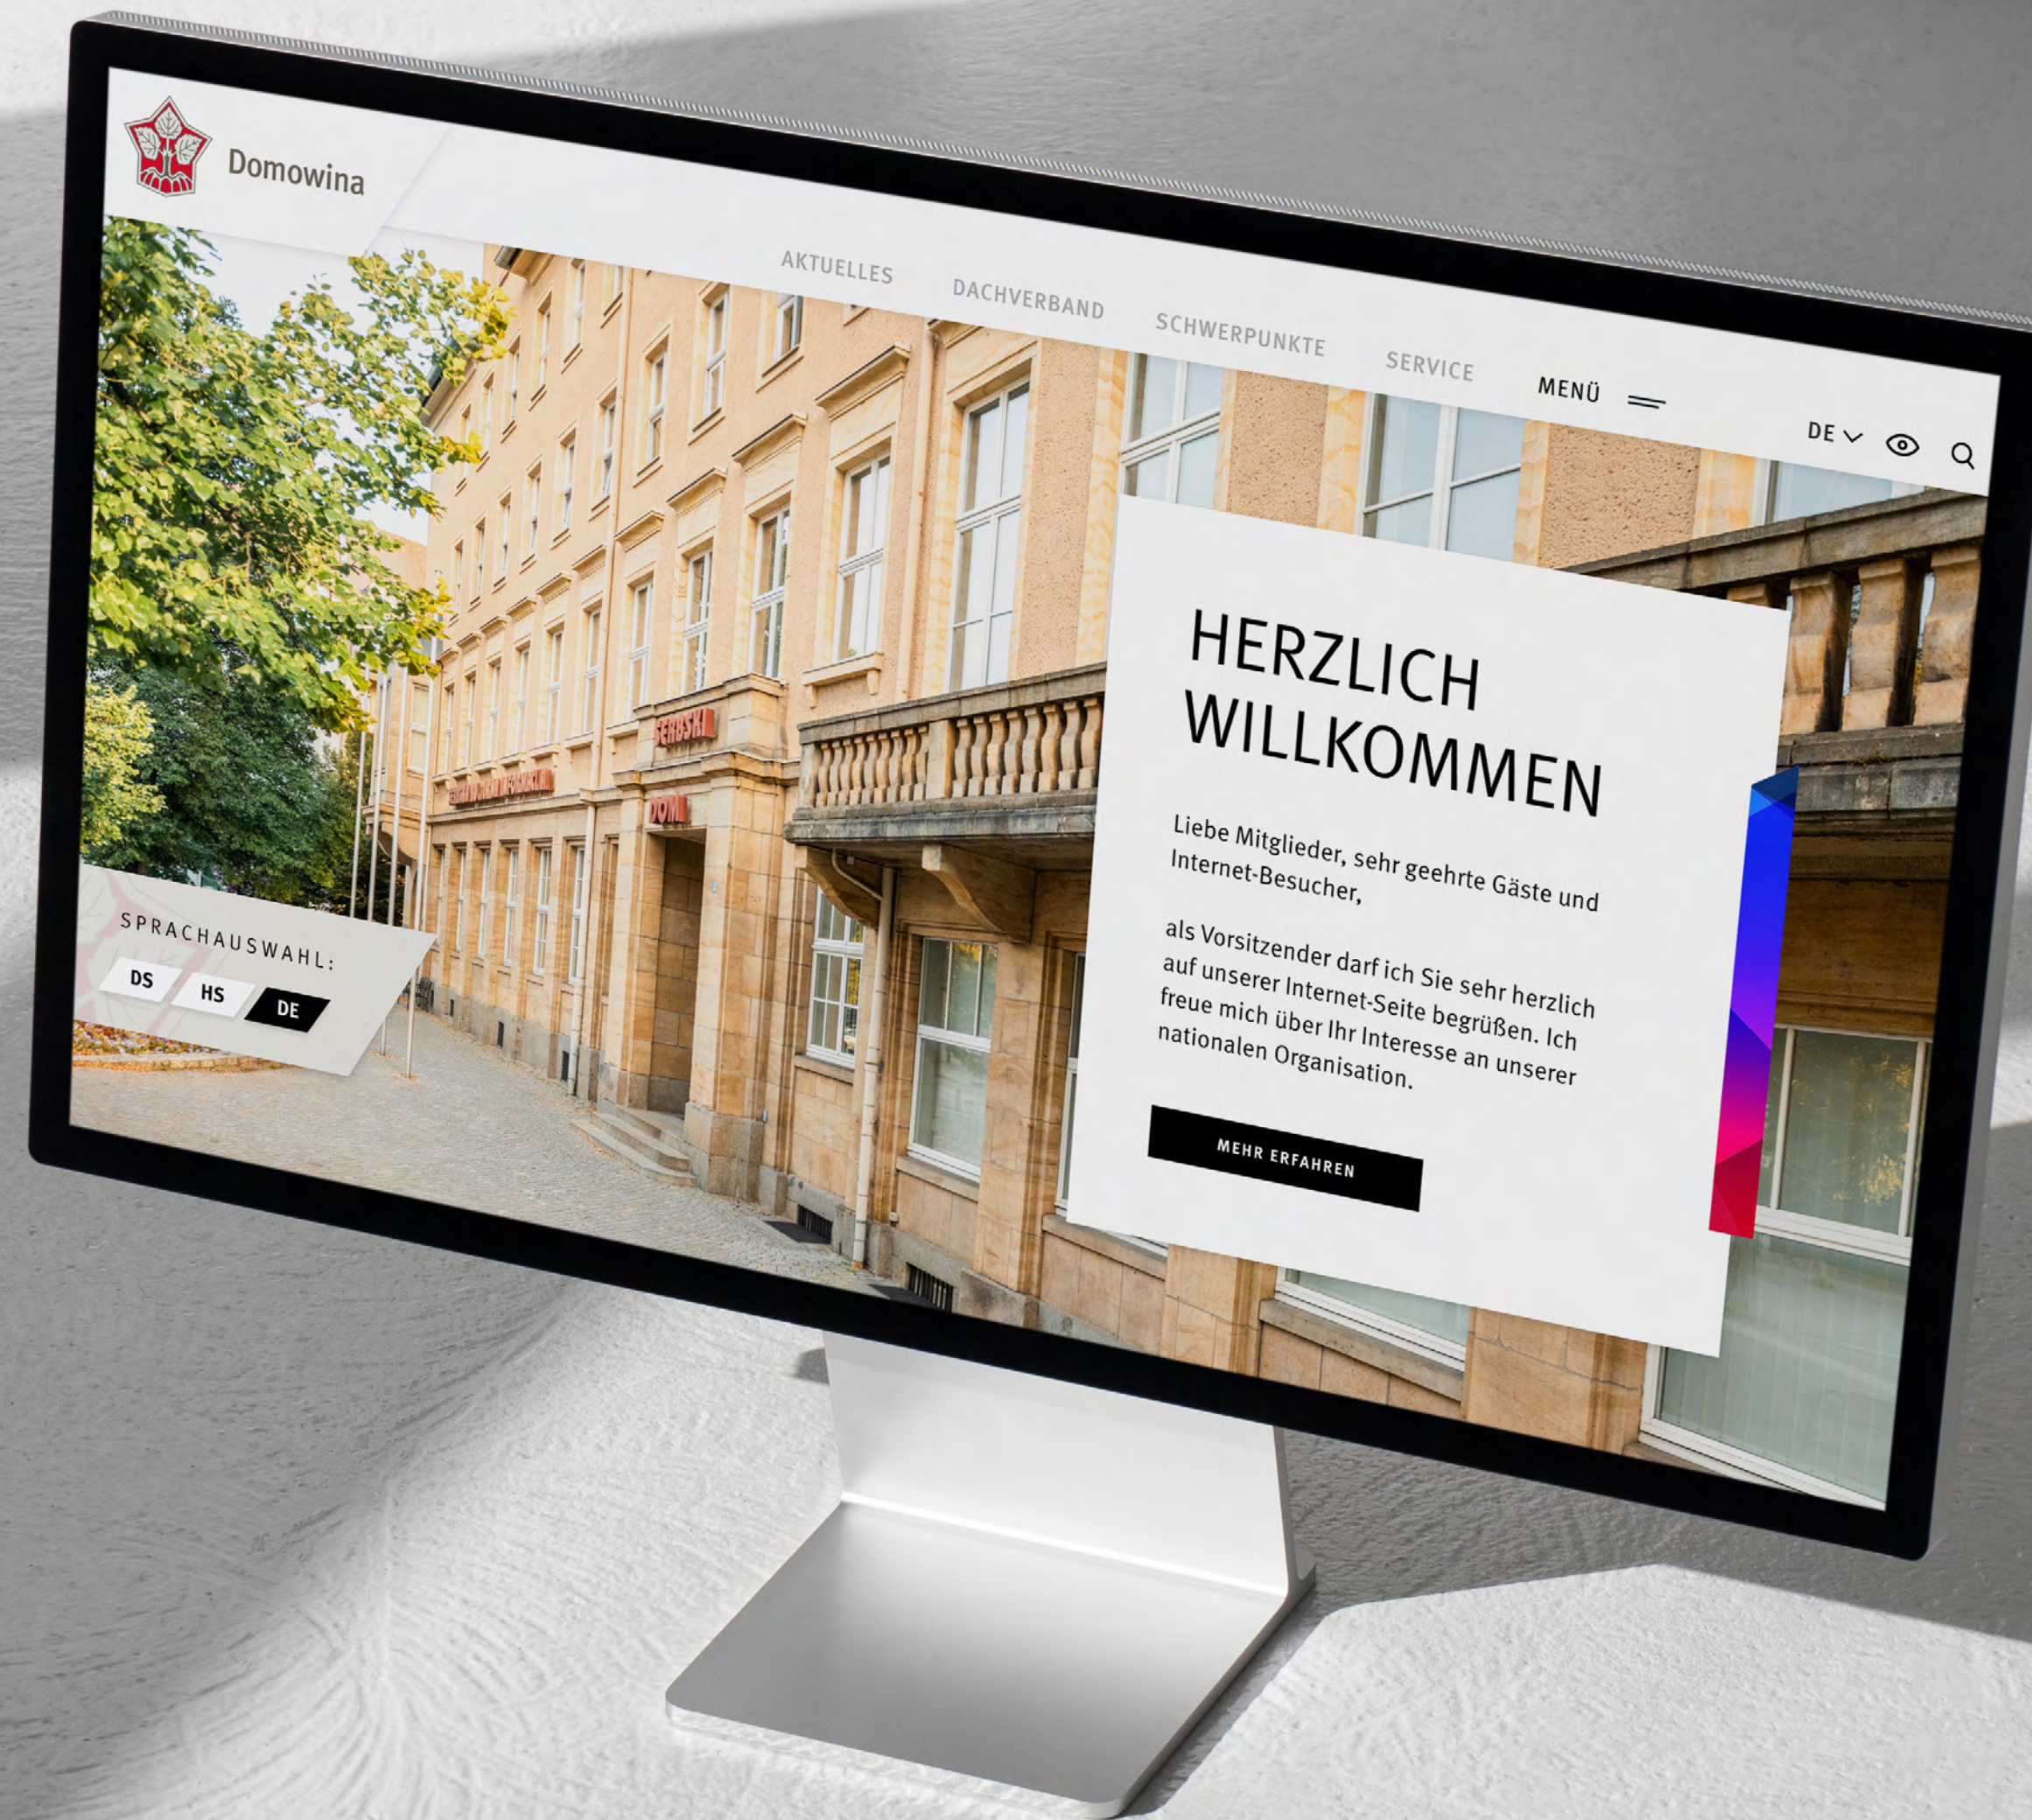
Domowina

AKTUELLES DACHVERBAND SCHWERPUNKTE SERVICE MENÜ

DE

SERBSKI

DOM

SPRACHAUSWAHL:

DS HS DE

HERZLICH WILLKOMMEN

Liebe Mitglieder, sehr geehrte Gäste und Internet-Besucher,

als Vorsitzender darf ich Sie sehr herzlich auf unserer Internet-Seite begrüßen. Ich freue mich über Ihr Interesse an unserer nationalen Organisation.

MEHR ERFAHREN